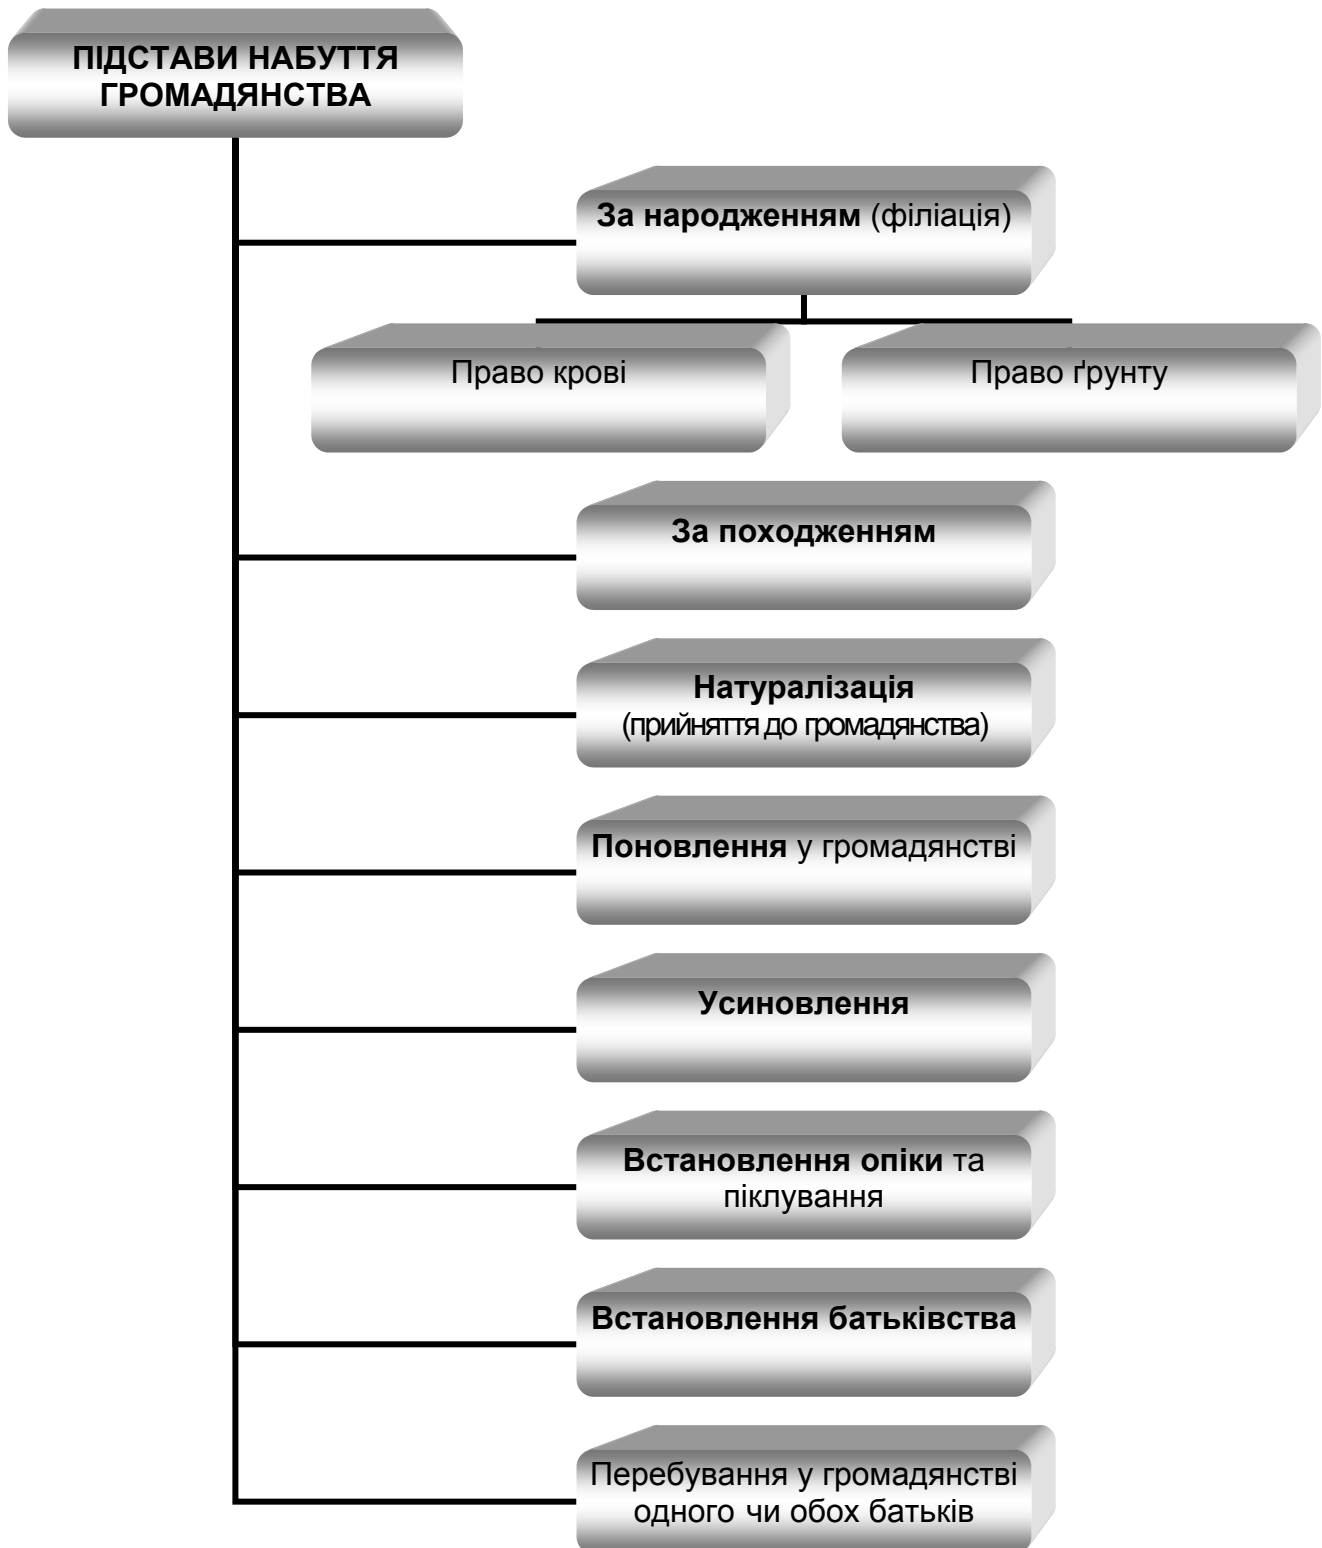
ПІДСТАВИ НАБУТТЯ ГРОМАДЯНСТВА

За народженням (філіація)

Право крові

Право ґрунту

За походженням

Натуралізація (прийняття до громадянства)

Поновлення у громадянстві

Усиновлення

Встановлення опіки та піклування

Встановлення батьківства

Перебування у громадянстві одного чи обох батьків